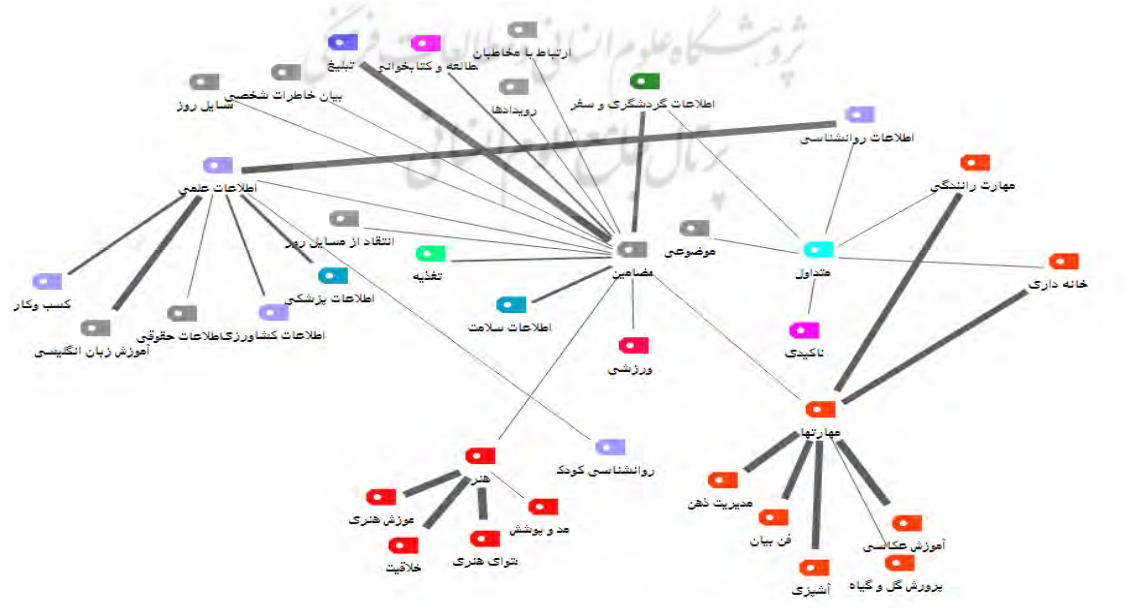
ارتباط با مخاطبان
تبلیغ
طالعه و کتابخوانی
بیان خاطرات شخصی
سایل روز
رویدادها
اطلاعات گردشگری و سفر
اطلاعات روانشناسی
اطلاعات علمی
مهارت رانندگی
انتقاد از مسایل روز
موضوعی
تغذیه
مضامین
متداول
خانه داری
اطلاعات پزشکی
کسب وکار
اطلاعات کشاورزیاطلاعات حقوقی
آموزش زبان انگلیسی
اطلاعات سلامت
تاکیدی
ورزشی
مهارتها
هنر
روانشناسی کودک
مدیریت ذهن
موزش هنری
مد و پوشش
فن بیان
آموزش عکاسی
خلاقیت
شوای هنری
آشپزی
پرورش گل و گیاه